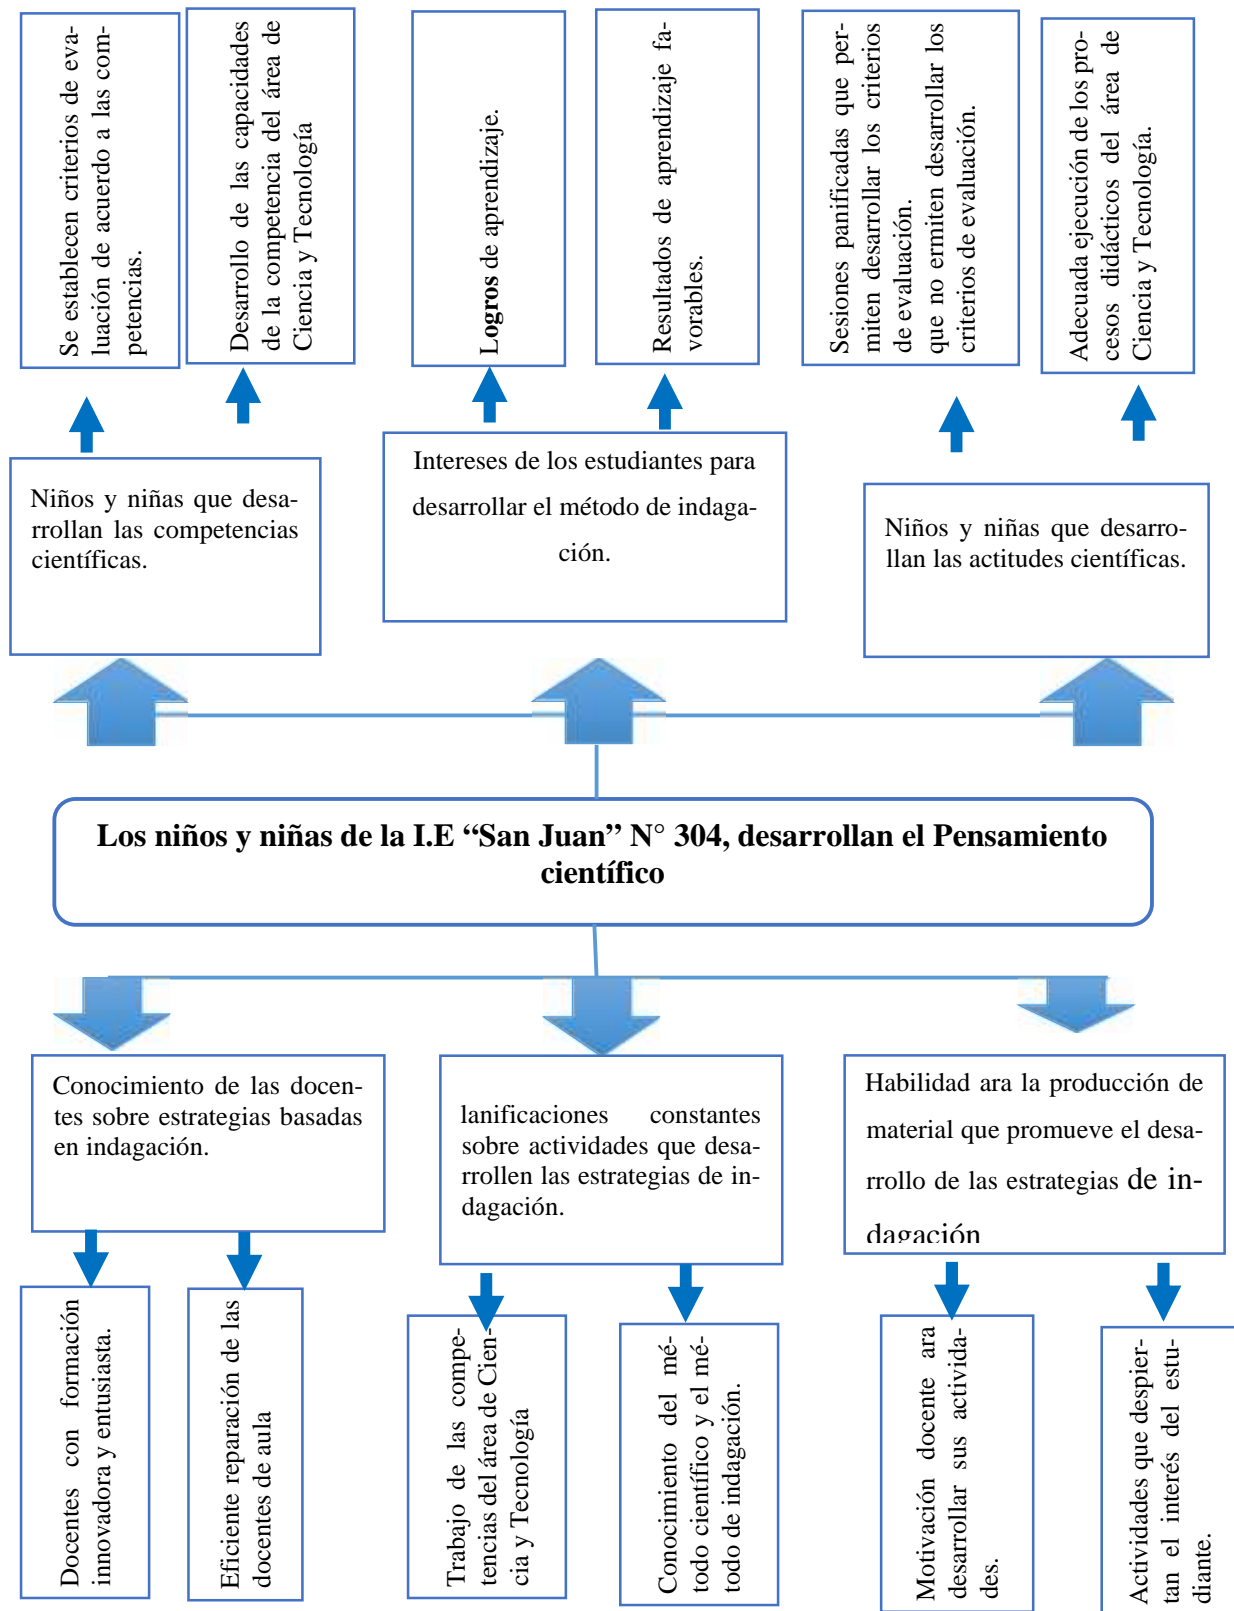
Se establecen criterios de evaluación de acuerdo a las competencias.

Desarrollo de las capacidades de la competencia del área de Ciencia y Tecnología

Logros de aprendizaje.

Resultados de aprendizaje favorables.

Sesiones panificadas que permiten desarrollar los criterios de evaluación. que no ermiten desarrollar los criterios de evaluación.

Adecuada ejecución de los procesos didácticos del área de Ciencia y Tecnología.

Niños y niñas que desarrollan las competencias científicas.

Intereses de los estudiantes para desarrollar el método de indagación.

Niños y niñas que desarrollan las actitudes científicas.

Los niños y niñas de la I.E "San Juan" N° 304, desarrollan el Pensamiento científico

Conocimiento de las docentes sobre estrategias basadas en indagación.

lanificaciones constantes sobre actividades que desarrollen las estrategias de indagación.

Habilidad ara la producción de material que promueve el desarrollo de las estrategias de indagación

Docentes con formación innovadora y entusiasta.

Eficiente reparación de las docentes de aula

Trabajo de las competencias del área de Ciencia y Tecnología

Conocimiento del método científico y el método de indagación.

Motivación docente ara desarrollar sus actividades.

Actividades que despiertan el interés del estudiante.